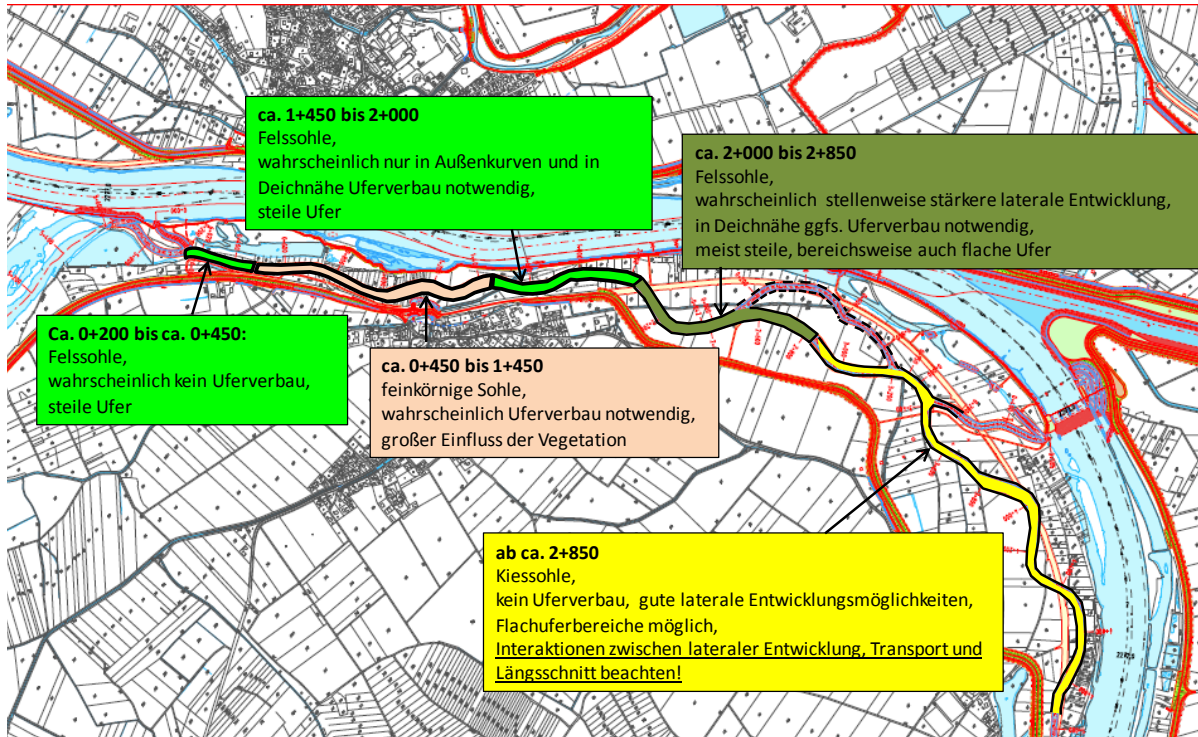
ca. 1+450 bis 2+000
Felssohle,
wahrscheinlich nur in Außenkurven und in Deichnähe Uferverbau notwendig,
steile Ufer

ca. 2+000 bis 2+850
Felssohle,
wahrscheinlich stellenweise stärkere laterale Entwicklung,
in Deichnähe ggfs. Uferverbau notwendig,
meist steile, bereichsweise auch flache Ufer

Ca. 0+200 bis ca. 0+450:
Felssohle,
wahrscheinlich kein Uferverbau,
steile Ufer

ca. 0+450 bis 1+450
feinkörnige Sohle,
wahrscheinlich Uferverbau notwendig,
großer Einfluss der Vegetation

ab ca. 2+850
Kiessohle,
kein Uferverbau, gute laterale Entwicklungsmöglichkeiten,
Flachuferbereiche möglich,
Interaktionen zwischen lateraler Entwicklung, Transport und Längsschnitt beachten!